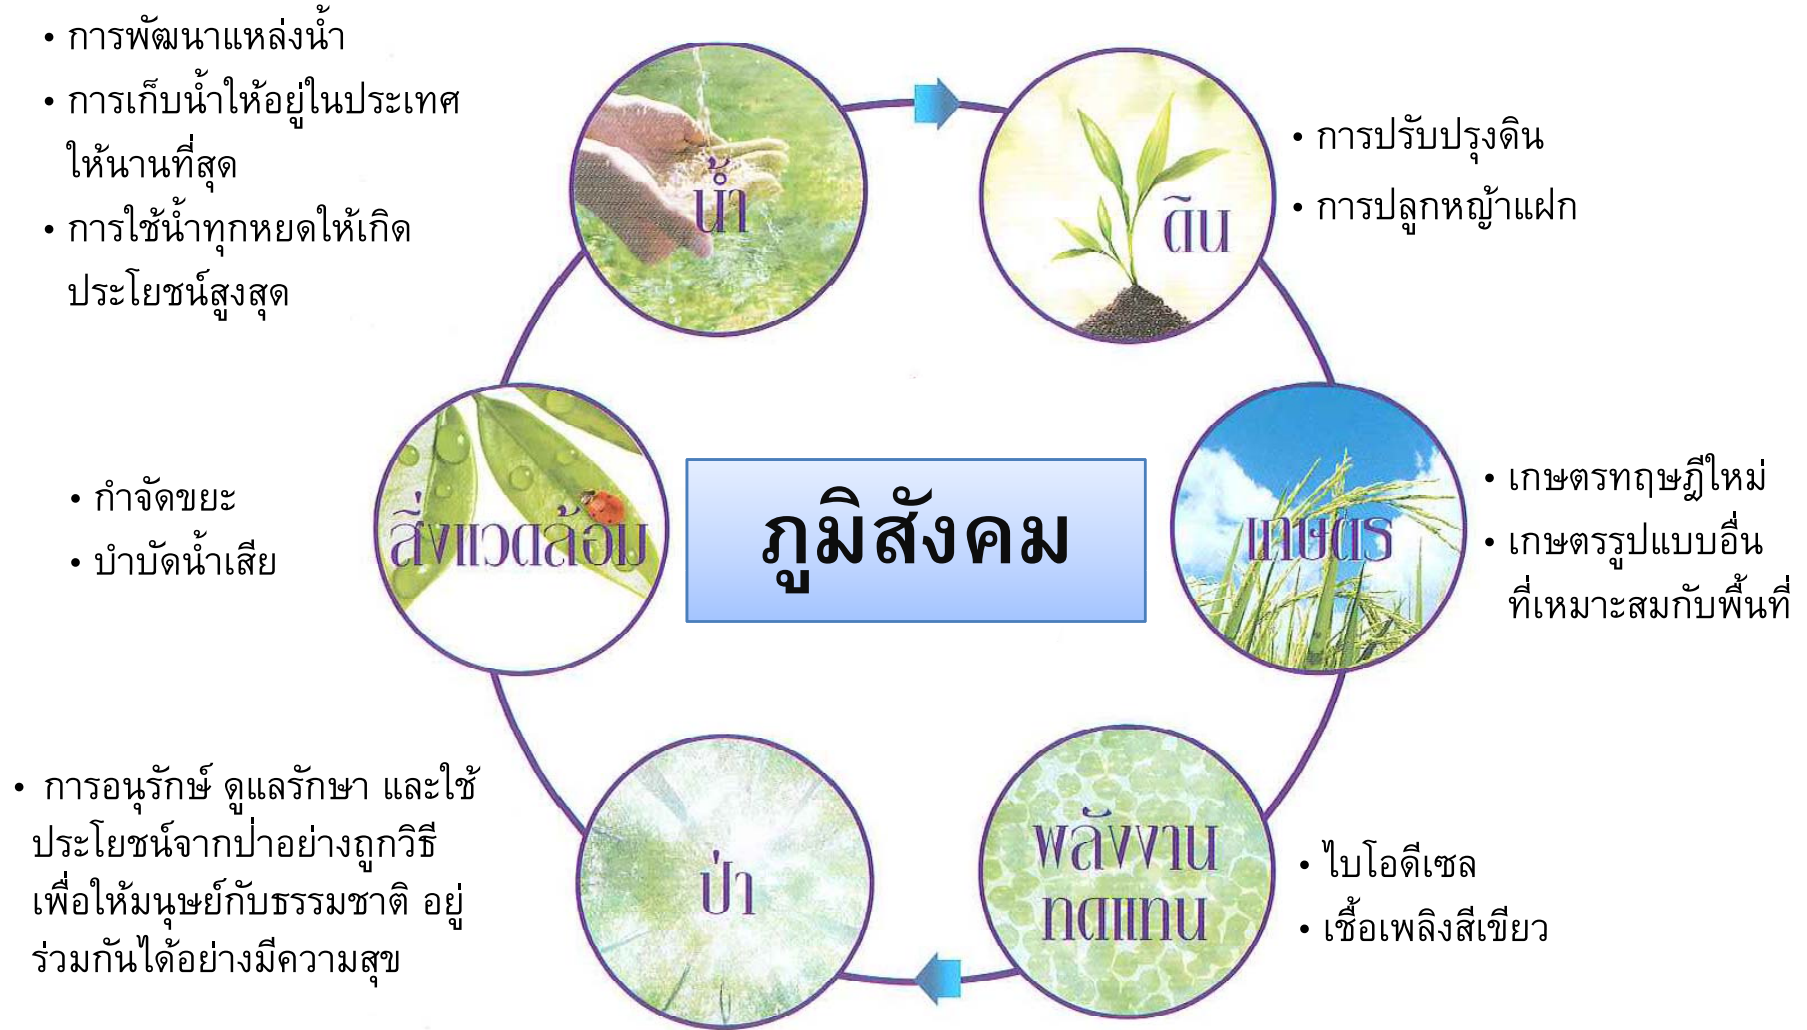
• การพัฒนาแหล่งน้ำ
• การเก็บน้ำให้อยู่ในประเทศให้นานที่สุด
• การใช้น้ำทุกหยดให้เกิดประโยชน์สูงสุด

น้ำ

ดิน

• การปรับปรุงดิน
• การปลูกหญ้าแฝก

• กำจัดขยะ
• บำบัดน้ำเสีย

สิ่งแวดล้อม

ภูมิสังคม

เกษตร

• เกษตรทฤษฎีใหม่
• เกษตรรูปแบบอื่นที่เหมาะสมกับพื้นที่

• การอนุรักษ์ ดูแลรักษา และใช้ประโยชน์จากป่าอย่างถูกวิธี เพื่อให้มนุษย์กับธรรมชาติ อยู่ร่วมกันได้อย่างมีความสุข

ป่า

พลังงานทดแทน

• ไบโอดีเซล
• เชื้อเพลิงสีเขียว